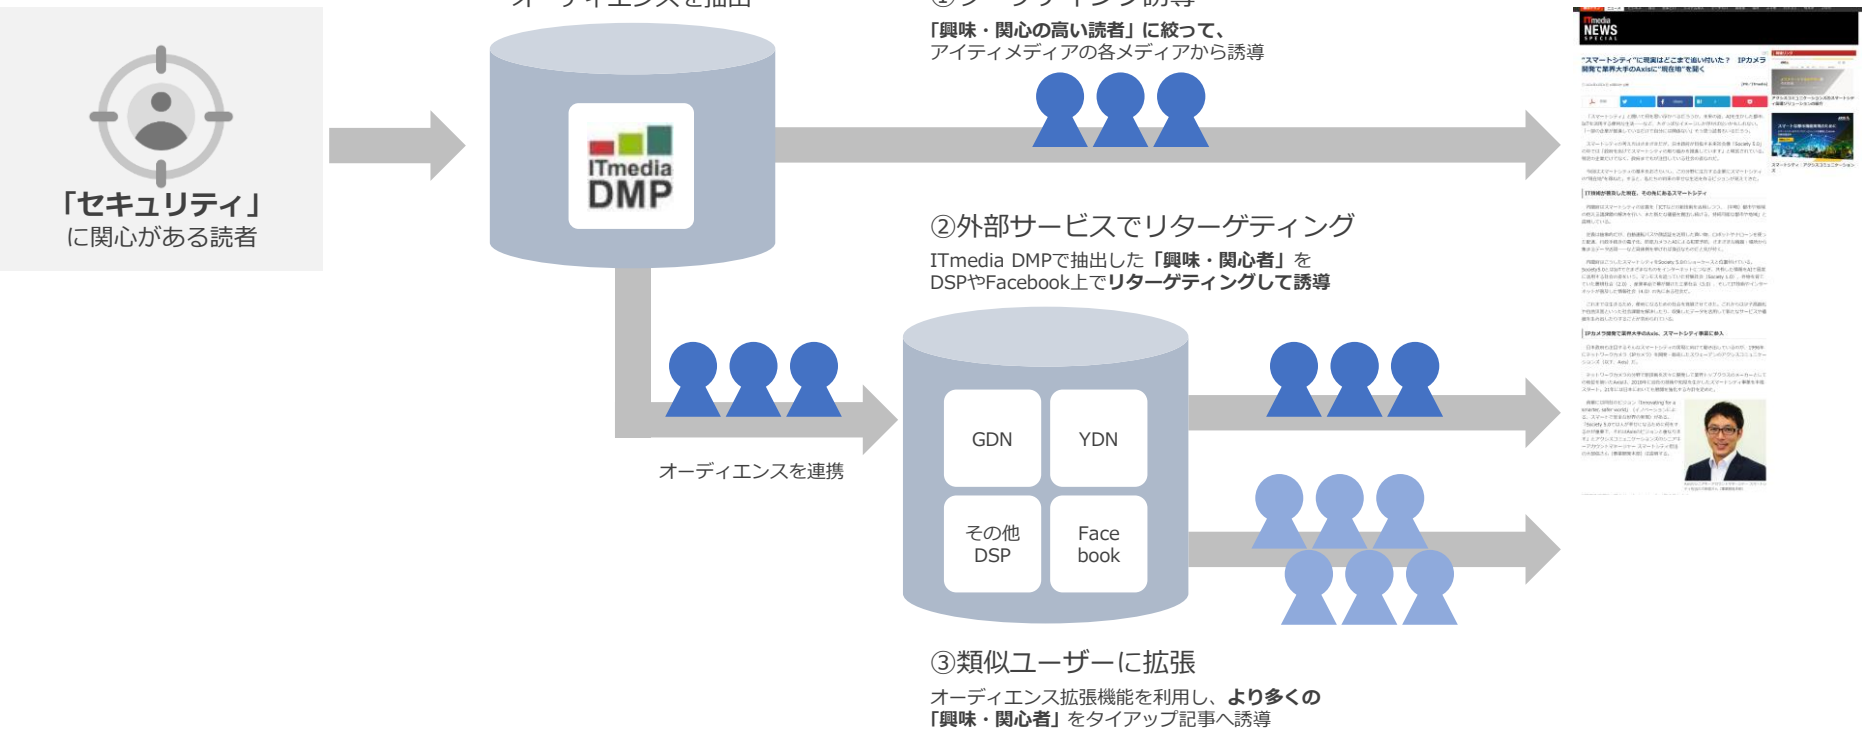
「セキュリティ」
に関心がある読者

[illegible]

ITmedia DMP

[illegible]

「興味・関心の高い読者」に絞って、
アイティメディアの各メディアから誘導

②外部サービスでリターゲティング

ITmedia DMPで抽出した「興味・関心者」を DSPやFacebook上でリターゲティングして誘導

オーディエンスを連携

GDN

YDN

その他 DSP

Face book

③類似ユーザーに拡張

オーディエンス拡張機能を利用し、より多くの「興味・関心者」をタイアップ記事へ誘導

ITmedia NEWS

"スマートシティ"に現実はどこまで追い付けた？ IPカメラ開発で業界大手のAxisに"現在地"を聞く

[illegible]